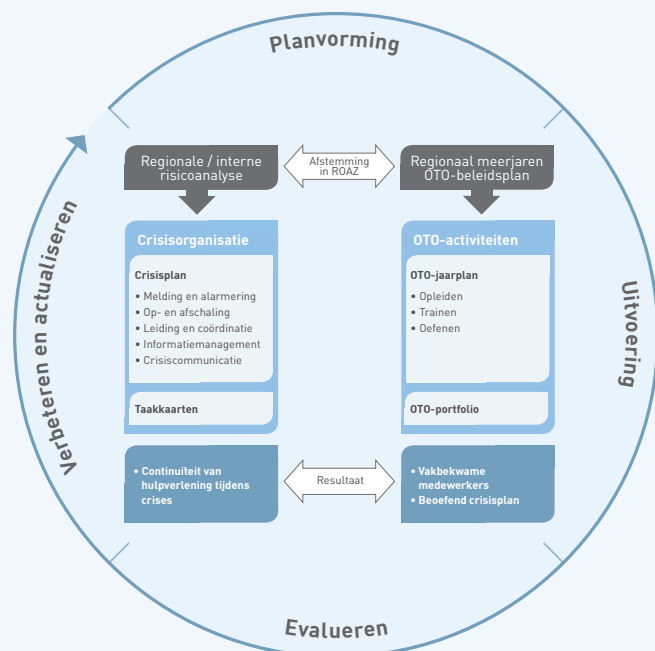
Planvorming

Uitvoering

Evalueren

Verbeteren en actualiseren

Regionale / interne risicoanalyse

Afstemming in ROAZ

Regionaal meerjaren OTO-beleidsplan

Crisisorganisatie

Crisisplan
• Melding en alarmering
• Op- en afschaling
• Leiding en coördinatie
• Informatiemanagement
• Crisiscommunicatie

Taakkaarten

OTO-activiteiten

OTO-jaarplan
• Opleiden
• Trainen
• Oefenen

OTO-portfolio

• Continuiteit van hulpverlening tijdens crises

Resultaat

• Vakbekwame medewerkers
• Beoefend crisisplan